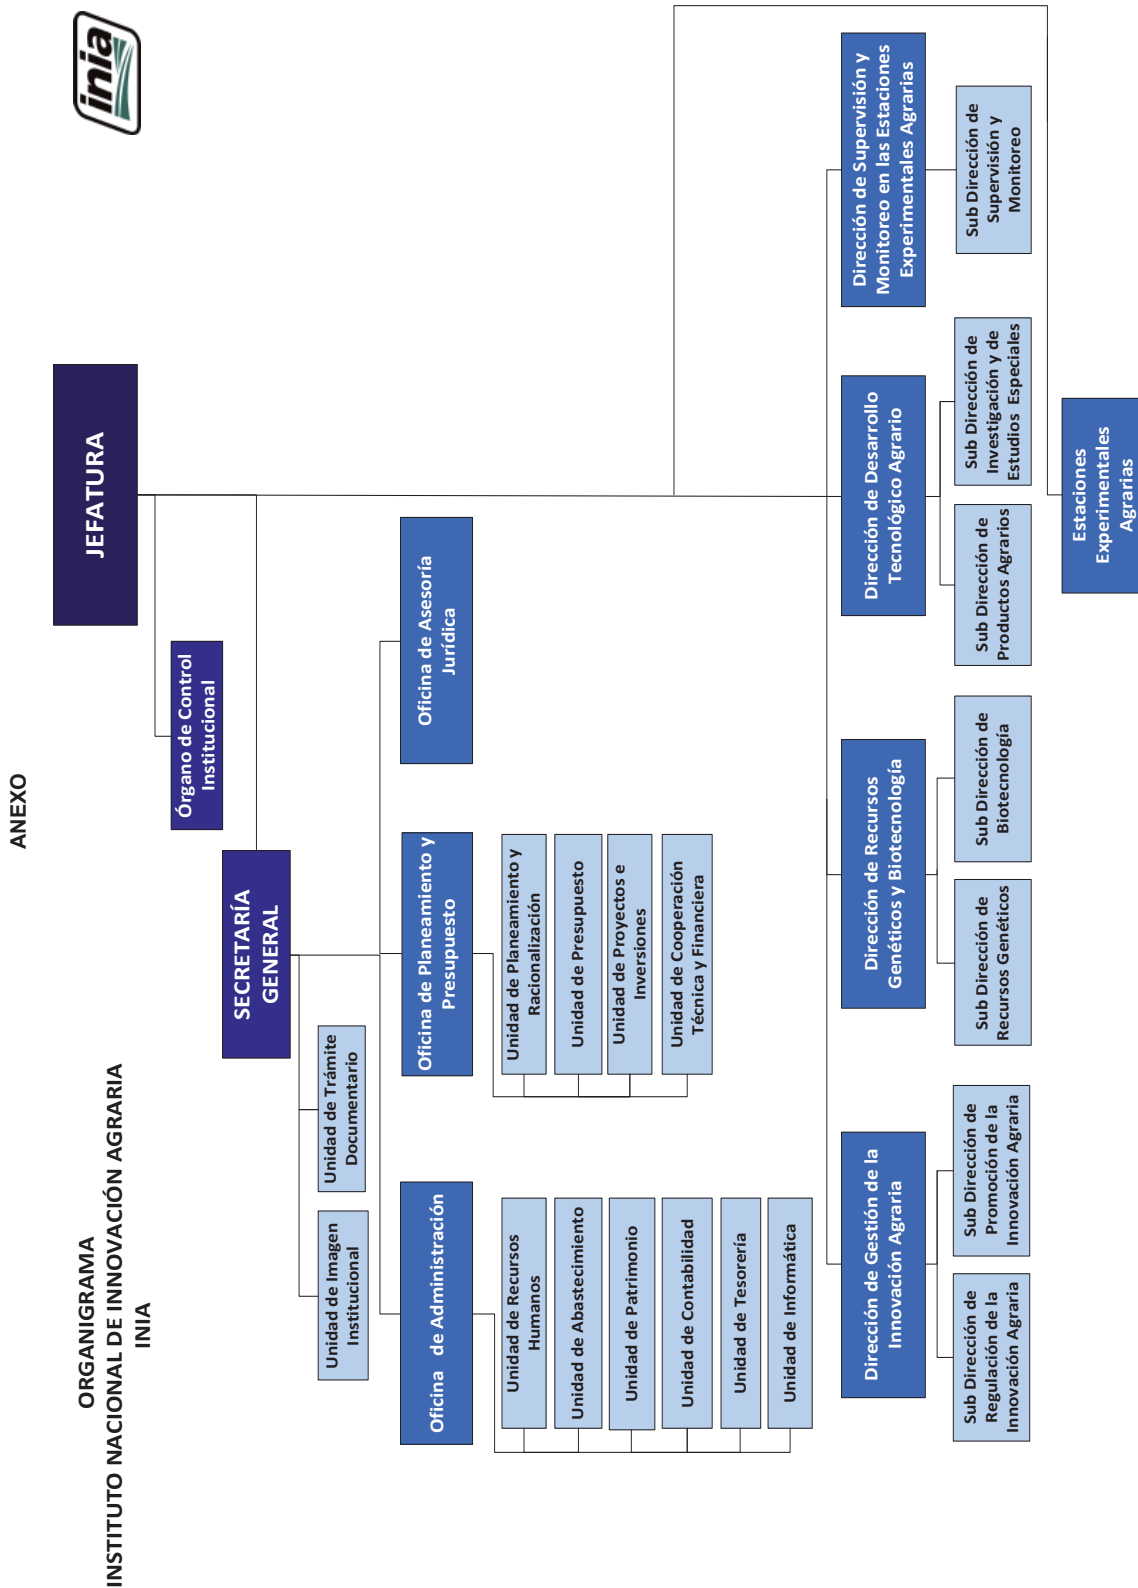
inia

ANEXO

ORGANIGRAMA
INSTITUTO NACIONAL DE INNOVACIÓN AGRARIA
INIA

JEFATURA

Órgano de Control Institucional

SECRETARÍA GENERAL

Unidad de Imagen Institucional

Unidad de Trámite Documentario

Oficina de Administración

Unidad de Recursos Humanos

Unidad de Abastecimiento

Unidad de Patrimonio

Unidad de Contabilidad

Unidad de Tesorería

Unidad de Informática

Oficina de Planeamiento y Presupuesto

Unidad de Planeamiento y Racionalización

Unidad de Presupuesto

Unidad de Proyectos e Inversiones

Unidad de Cooperación Técnica y Financiera

Oficina de Asesoría Jurídica

Dirección de Gestión de la Innovación Agraria

Sub Dirección de Regulación de la Innovación Agraria

Sub Dirección de Promoción de la Innovación Agraria

Dirección de Recursos Genéticos y Biotecnología

Sub Dirección de Recursos Genéticos

Sub Dirección de Biotecnología

Dirección de Desarrollo Tecnológico Agrario

Sub Dirección de Productos Agrarios

Sub Dirección de Investigación y de Estudios Especiales

Dirección de Supervisión y Monitoreo en las Estaciones Experimentales Agrarias

Sub Dirección de Supervisión y Monitoreo

Estaciones Experimentales Agrarias